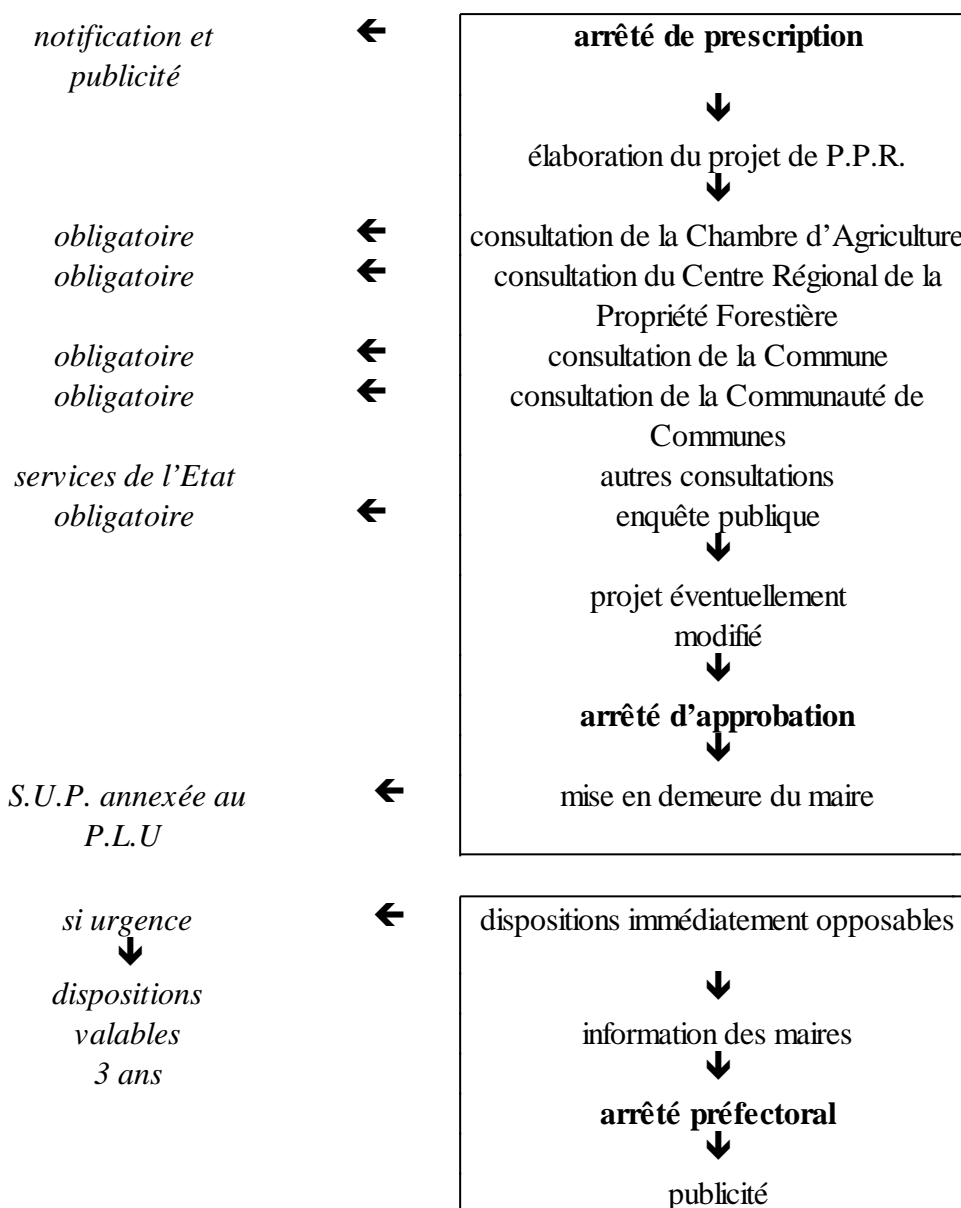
notification et publicité

arrêté de prescription

élaboration du projet de P.P.R.

obligatoire
consultation de la Chambre d'Agriculture

obligatoire
consultation du Centre Régional de la Propriété Forestière

obligatoire
consultation de la Commune

obligatoire
consultation de la Communauté de Communes

services de l'Etat
autres consultations

obligatoire
enquête publique

projet éventuellement modifié

arrêté d'approbation

S.U.P. annexée au P.L.U
mise en demeure du maire

si urgence
dispositions valables 3 ans

dispositions immédiatement opposables

information des maires

arrêté préfectoral

publicité